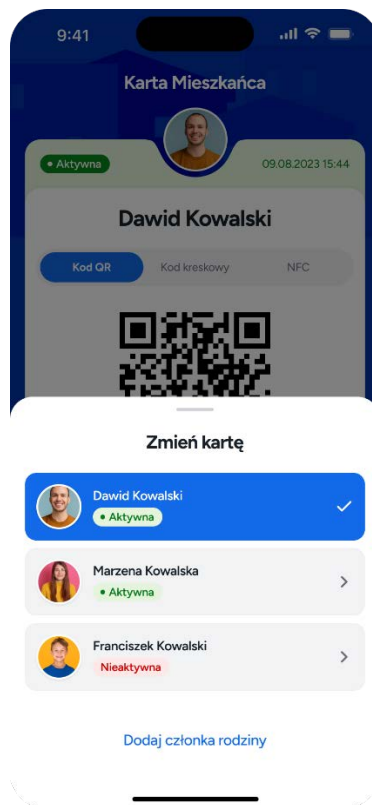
9:41

Karta Mieszkańca

• Aktywna

09.08.2023 15:44

Dawid Kowalski

Kod QR

Kod kreskowy

NFC

Zmień kartę

Dawid Kowalski

• Aktywna

Marzena Kowalska

• Aktywna

Franciszek Kowalski

Nieaktywna

Dodaj członka rodziny